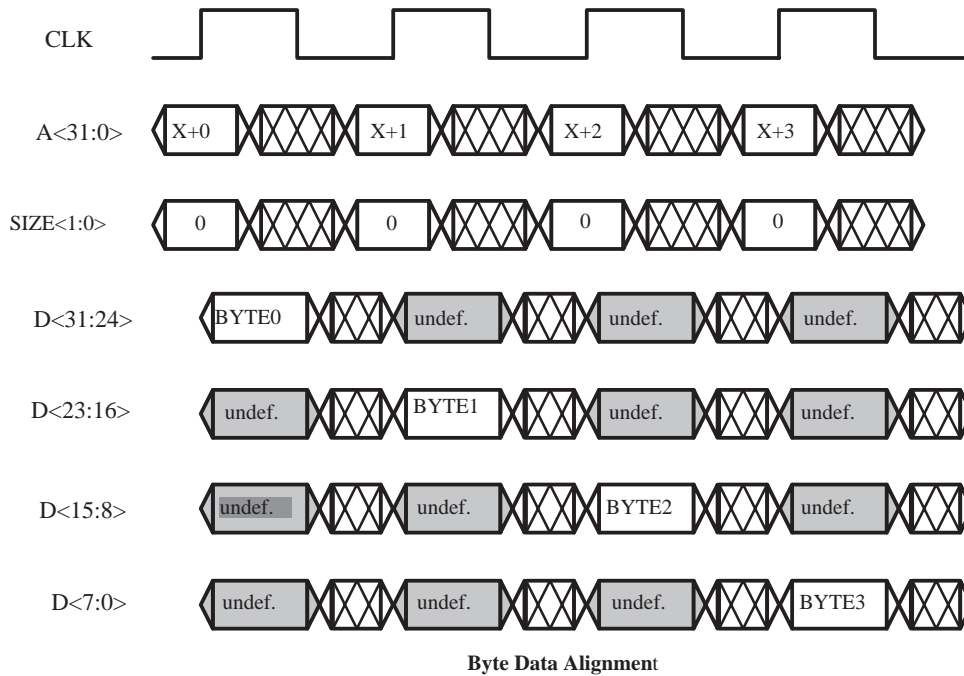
CLK

A<31:0> X+0 X+1 X+2 X+3

SIZE<1:0> 0 0 0 0

D<31:24> BYTE0 undef. undef. undef.

D<23:16> undef. BYTE1 undef. undef.

D<15:8> undef. undef. BYTE2 undef.

D<7:0> undef. undef. undef. BYTE3

Byte Data Alignment